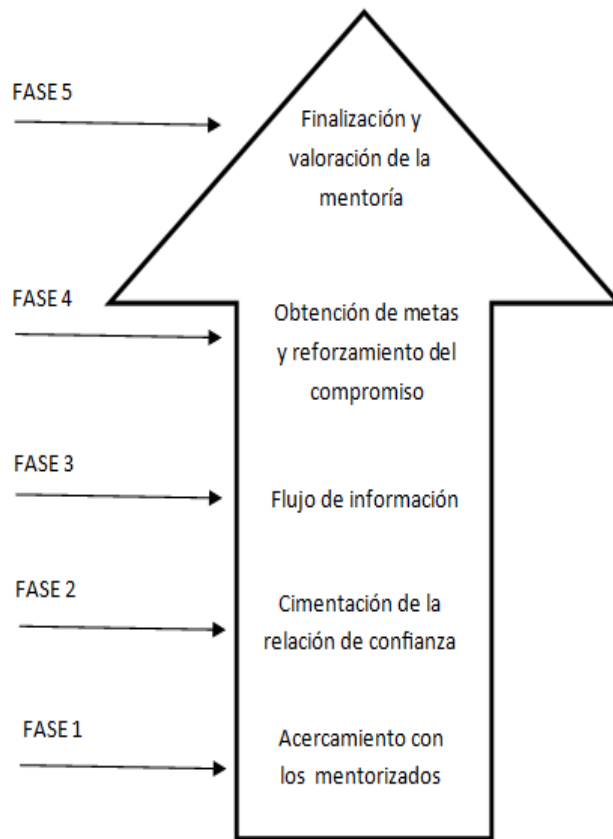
FASE 5

Finalización y valoración de la mentoría

FASE 4

Obtención de metas y reforzamiento del compromiso

FASE 3

Flujo de información

FASE 2

Cimentación de la relación de confianza

FASE 1

Acercamiento con los mentorizados